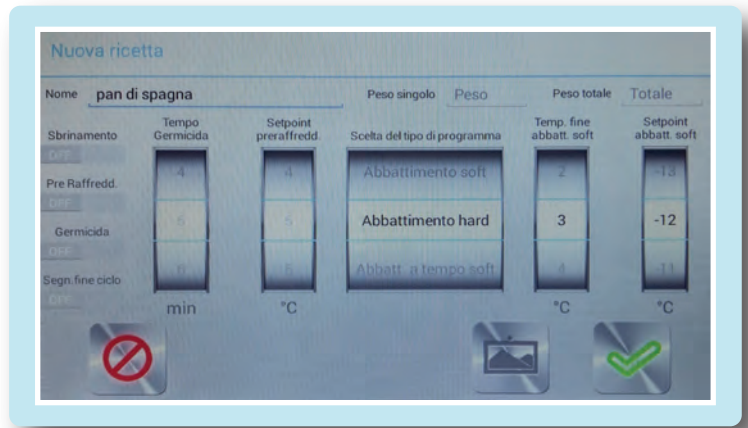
Nuova ricetta

Nome pan di spagna

Peso singolo Peso

Peso totale Totale

Sbrinamento
OFF
Pre Raffredd.
OFF
Germicida
OFF
Segn. fine ciclo
OFF

Tempo Germicida
4
5
6
min

Setpoint preraffredd.
4
5
5
°C

Scelta del tipo di programma
Abbattimento soft
Abbattimento hard
Abbatt. a tempo soft

Temp. fine abbatt. soft
2
3
4
°C

Setpoint abbatt. soft
-13
-12
-11
°C